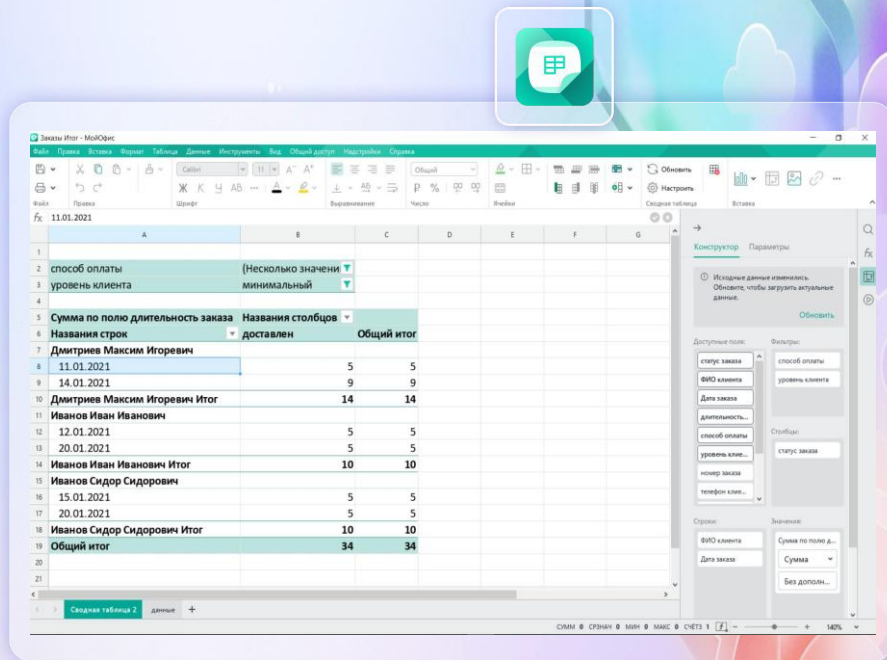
Заказы Итог - МойОфис

Файл Правка Вставка Формат Таблица Данные Инструменты Вид Общий доступ Надстройки Справка

Calibri 11 Общий Обновить Настроить

Файл Правка Шрифт Выравнивание Число Ячейки Сводная таблица Вставка

fx 11.01.2021

| | A | B | C | D | E | F | G |
|---|---|---|---|---|---|---|---|
| 1 | | | | | | | |
| 2 | способ оплаты | (Несколько значени | | | | | |
| 3 | уровень клиента | минимальный | | | | | |
| 4 | | | | | | | |
| 5 | Сумма по полю длительность заказа | Названия столбцов | | | | | |
| 6 | Названия строк | доставлен | Общий итог | | | | |
| 7 | Дмитриев Максим Игоревич | | | | | | |
| 8 | 11.01.2021 | 5 | 5 | | | | |
| 9 | 14.01.2021 | 9 | 9 | | | | |
| 10 | Дмитриев Максим Игоревич Итог | 14 | 14 | | | | |
| 11 | Иванов Иван Иванович | | | | | | |
| 12 | 12.01.2021 | 5 | 5 | | | | |
| 13 | 20.01.2021 | 5 | 5 | | | | |
| 14 | Иванов Иван Иванович Итог | 10 | 10 | | | | |
| 15 | Иванов Сидор Сидорович | | | | | | |
| 16 | 15.01.2021 | 5 | 5 | | | | |
| 17 | 20.01.2021 | 5 | 5 | | | | |
| 18 | Иванов Сидор Сидорович Итог | 10 | 10 | | | | |
| 19 | Общий итог | 34 | 34 | | | | |
| 20 | | | | | | | |
| 21 | | | | | | | |

Сводная таблица 2 данные +

Конструктор Параметры

Исходные данные изменились. Обновите, чтобы загрузить актуальные данные.

Обновить

Доступные поля:
статус заказа
ФИО клиента
Дата заказа
длительность...
способ оплаты
уровень клие...
номер заказа
телефон клие...

Фильтры:
способ оплаты
уровень клиента

Столбцы:
статус заказа

Строки:
ФИО клиента
Дата заказа

Значения:
Сумма по полю д...
Сумма
Без дополн...

СУММ 0 СРЗНАЧ 0 МИН 0 МАКС 0 СЧЁТЗ 1 140%